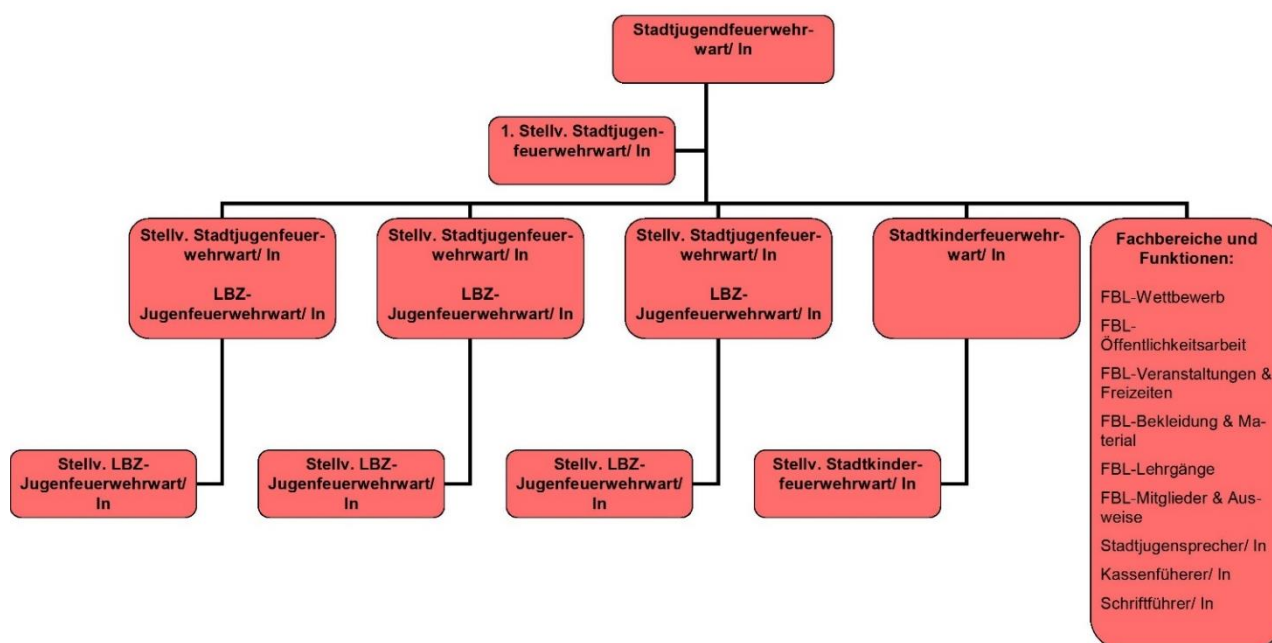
Stadtjugendfeuerwehrwart/ In

1. Stellv. Stadtjugenfeuerwehrwart/ In

Stellv. Stadtjugenfeuerwehrwart/ In

LBZ-Jugenfeuerwehrwart/ In

Stellv. LBZ-Jugenfeuerwehrwart/ In

Stellv. Stadtjugenfeuerwehrwart/ In

LBZ-Jugenfeuerwehrwart/ In

Stellv. LBZ-Jugenfeuerwehrwart/ In

Stellv. Stadtjugenfeuerwehrwart/ In

LBZ-Jugenfeuerwehrwart/ In

Stellv. LBZ-Jugenfeuerwehrwart/ In

Stadtkinderfeuerwehrwart/ In

Stellv. Stadtkinderfeuerwehrwart/ In

Fachbereiche und Funktionen:

FBL-Wettbewerb

FBL-Öffentlichkeitsarbeit

FBL-Veranstaltungen & Freizeiten

FBL-Bekleidung & Material

FBL-Lehrgänge

FBL-Mitglieder & Ausweise

Stadtjugensprecher/ In

Kassenführerer/ In

Schriftführer/ In